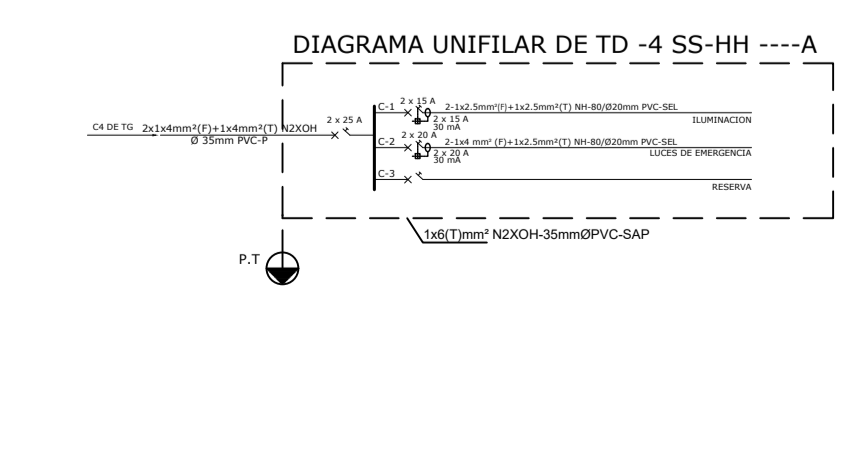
DIAGRAMA UNIFILAR DE TD -4 SS-HH ----A

C4 DE TG 2x1x4mm²(F)+1x4mm²(T) N2XOH
Ø 35mm PVC-P

2 x 25 A

C-1
2 x 15 A
2 x 15 A
30 mA
2-1x2.5mm²(F)+1x2.5mm²(T) NH-80/Ø20mm PVC-SEL
ILUMINACION

C-2
2 x 20 A
2 x 20 A
30 mA
2-1x4 mm² (F)+1x2.5mm²(T) NH-80/Ø20mm PVC-SEL
LUCES DE EMERGENCIA

C-3
RESERVA

1x6(T)mm² N2XOH-35mmØPVC-SAP

P.T